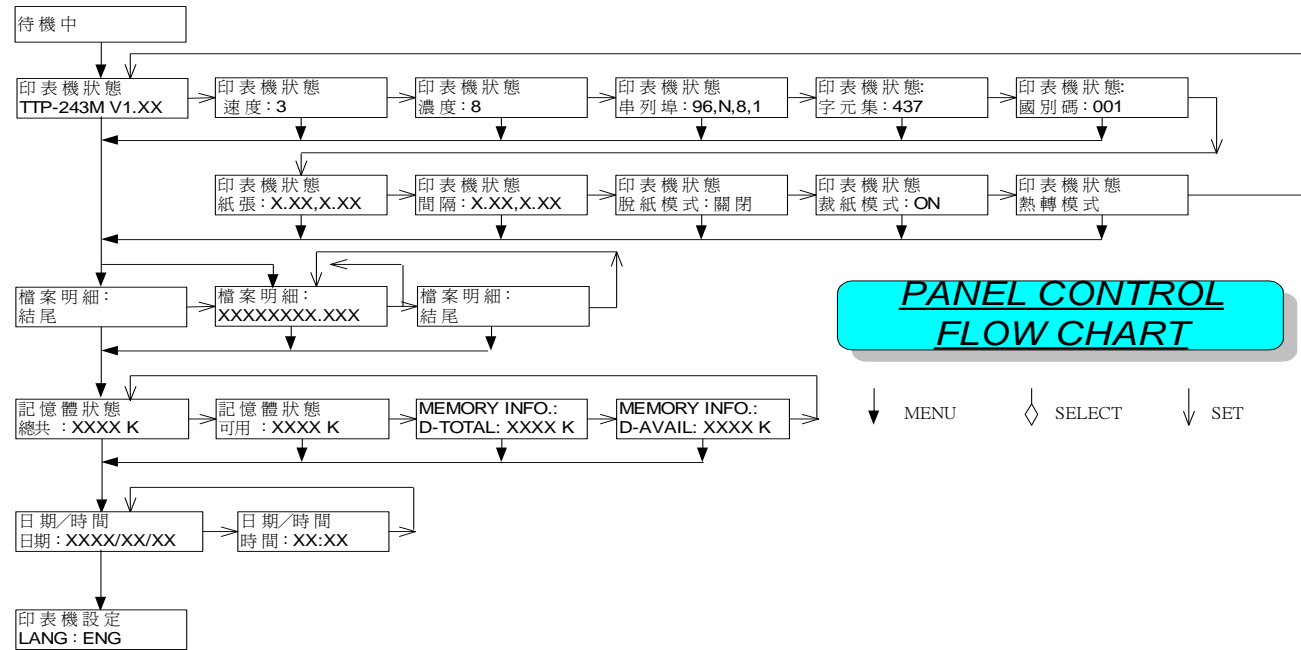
待機中

印表機狀態
TTP-243M V1.XX

印表機狀態
速度：3

印表機狀態
濃度：8

印表機狀態
串列埠：96,N,8,1

印表機狀態:
字元集：437

印表機狀態:
國別碼：001

印表機狀態
紙張：X.XX,X.XX

印表機狀態
間隔：X.XX,X.XX

印表機狀態
脫紙模式：關閉

印表機狀態
裁紙模式：ON

印表機狀態
熱轉模式

檔案明細:
結尾

檔案明細:
XXXXXXXX.XXX

檔案明細:
結尾

PANEL CONTROL
FLOW CHART

記憶體狀態
總共 ：XXXX K

記憶體狀態
可用 ：XXXX K

MEMORY INFO.:
D-TOTAL: XXXX K

MEMORY INFO.:
D-AVAIL: XXXX K

MENU SELECT SET

日期／時間
日期：XXXX/XX/XX

日期／時間
時間：XX:XX

印表機設定
LANG : ENG